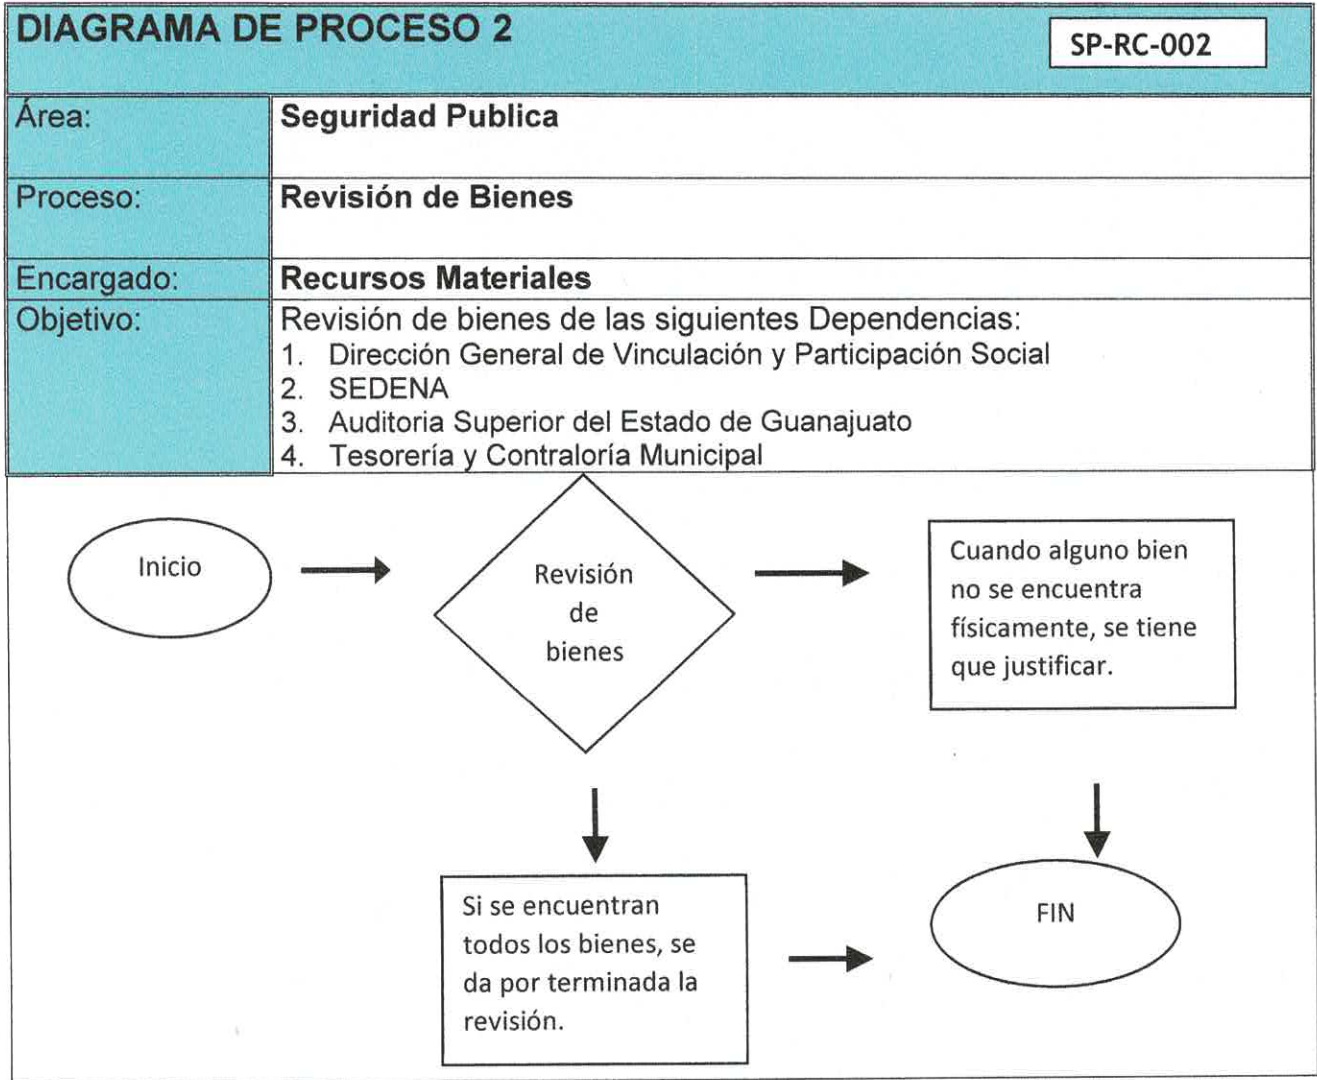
DIAGRAMA DE PROCESO 2

SP-RC-002

| Área: | Seguridad Publica |
|---|---|
| Proceso: | Revisión de Bienes |
| Encargado: | Recursos Materiales |
| Objetivo: | Revisión de bienes de las siguientes Dependencias: 1. Dirección General de Vinculación y Participación Social 2. SEDENA 3. Auditoria Superior del Estado de Guanajuato 4. Tesorería y Contraloría Municipal |

Inicio

Revisión de bienes

Cuando alguno bien no se encuentra físicamente, se tiene que justificar.

Si se encuentran todos los bienes, se da por terminada la revisión.

FIN